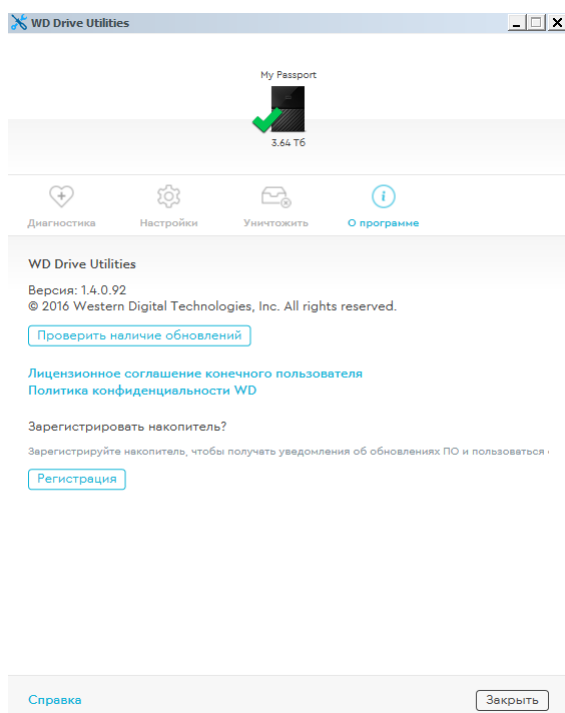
WD Drive Utilities

My Passport

3.64 ТБ

Диагностика Настройки Уничтожить О программе

WD Drive Utilities

Версия: 1.4.0.92
© 2016 Western Digital Technologies, Inc. All rights reserved.

Проверить наличие обновлений

Лицензионное соглашение конечного пользователя
Политика конфиденциальности WD

Зарегистрировать накопитель?

Зарегистрируйте накопитель, чтобы получать уведомления об обновлениях ПО и пользоваться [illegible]

Регистрация

Справка

Закрыть